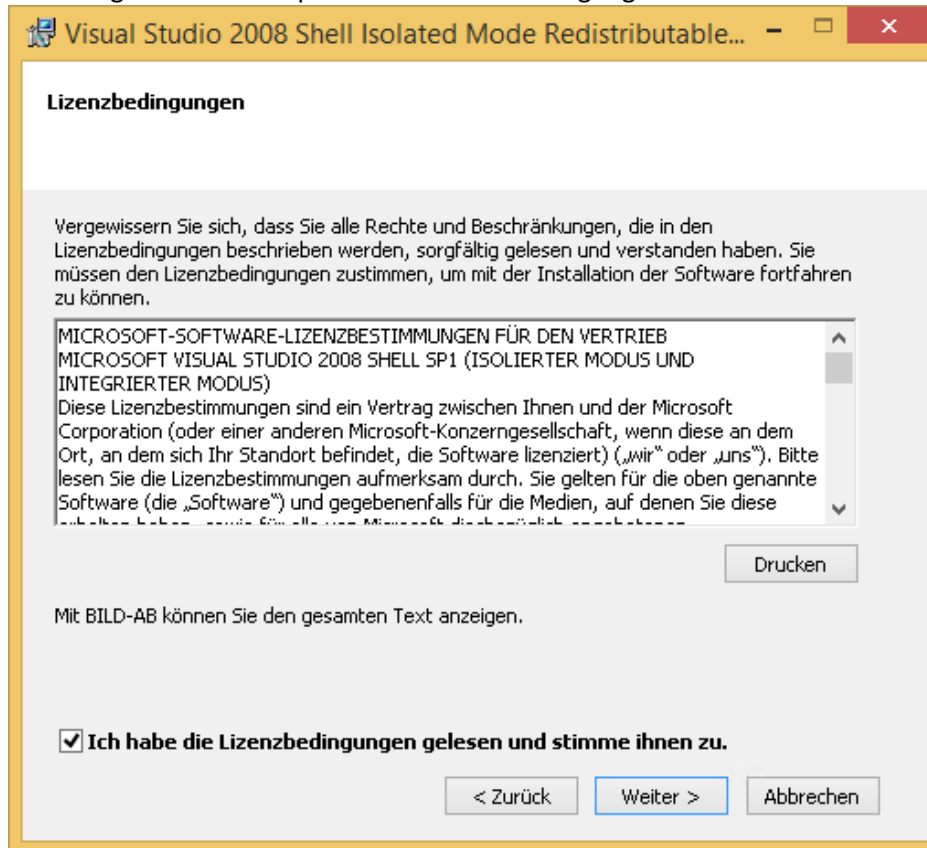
Visual Studio 2008 Shell Isolated Mode Redistributable...

Lizenzbedingungen

Vergewissern Sie sich, dass Sie alle Rechte und Beschränkungen, die in den Lizenzbedingungen beschrieben werden, sorgfältig gelesen und verstanden haben. Sie müssen den Lizenzbedingungen zustimmen, um mit der Installation der Software fortfahren zu können.

MICROSOFT-SOFTWARE-LIZENZBESTIMMUNGEN FÜR DEN VERTRIEB
MICROSOFT VISUAL STUDIO 2008 SHELL SP1 (ISOLIERTER MODUS UND INTEGRIERTER MODUS)
Diese Lizenzbestimmungen sind ein Vertrag zwischen Ihnen und der Microsoft Corporation (oder einer anderen Microsoft-Konzerngesellschaft, wenn diese an dem Ort, an dem sich Ihr Standort befindet, die Software lizenziert) („wir" oder „uns"). Bitte lesen Sie die Lizenzbestimmungen aufmerksam durch. Sie gelten für die oben genannte Software (die „Software") und gegebenenfalls für die Medien, auf denen Sie diese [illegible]

Drucken

Mit BILD-AB können Sie den gesamten Text anzeigen.

Ich habe die Lizenzbedingungen gelesen und stimme ihnen zu.

< Zurück
Weiter >
Abbrechen